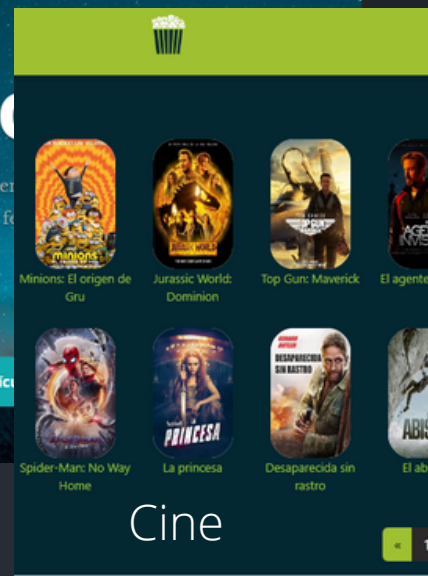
minions

JURASSIC WORLD

TOP GUN

AGENTE INVISIBLE

PRINCESA

DESAPARECIDA SIN RASTRO

ABIS

Minions: El origen de Gru

Jurassic World: Dominion

Top Gun: Maverick

El agente

Spider-Man: No Way Home

La princesa

Desaparecida sin rastro

El ab

Cine

«